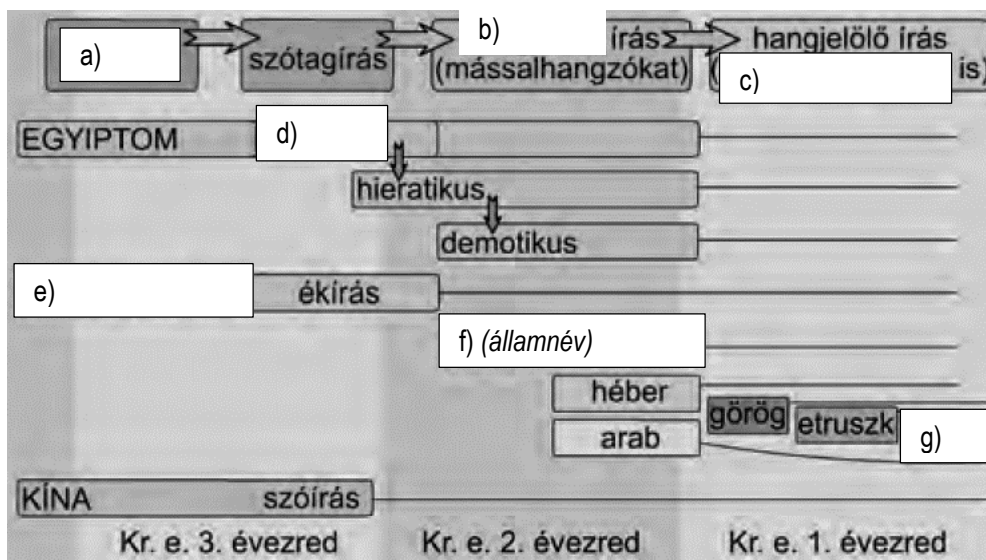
a)

szótagírás

b)

írás (mássalhangzókat)

hangjelölő írás

c)

is)

EGYIPTOM

d)

hieratikus

demotikus

e)

ékírás

f) *(államnév)*

héber

arab

görög

etruszk

g)

KÍNA

szóírás

Kr. e. 3. évezred

Kr. e. 2. évezred

Kr. e. 1. évezred